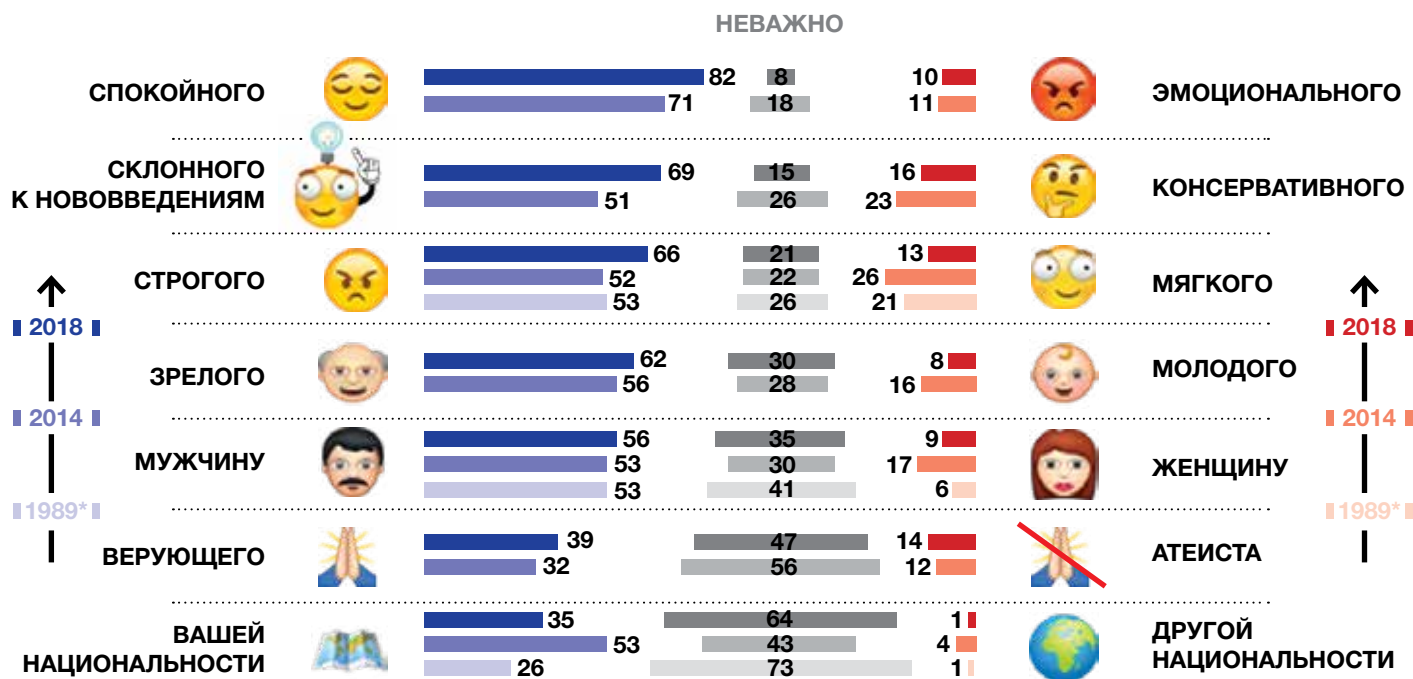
НЕВАЖНО

2018
2014
1989*

2018
2014
1989*

| | | | | |
|---|---|---|---|---|
| СПОКОЙНОГО | 82 / 71 | 8 / 18 | 10 / 11 | ЭМОЦИОНАЛЬНОГО |
| СКЛОННОГО К НОВОВВЕДЕНИЯМ | 69 / 51 | 15 / 26 | 16 / 23 | КОНСЕРВАТИВНОГО |
| СТРОГОГО | 66 / 52 / 53 | 21 / 22 / 26 | 13 / 26 / 21 | МЯГКОГО |
| ЗРЕЛОГО | 62 / 56 | 30 / 28 | 8 / 16 | МОЛОДОГО |
| МУЖЧИНУ | 56 / 53 / 53 | 35 / 30 / 41 | 9 / 17 / 6 | ЖЕНЩИНУ |
| ВЕРУЮЩЕГО | 39 / 32 | 47 / 56 | 14 / 12 | АТЕИСТА |
| ВАШЕЙ НАЦИОНАЛЬНОСТИ | 35 / 53 / 26 | 64 / 43 / 73 | 1 / 4 / 1 | ДРУГОЙ НАЦИОНАЛЬНОСТИ |